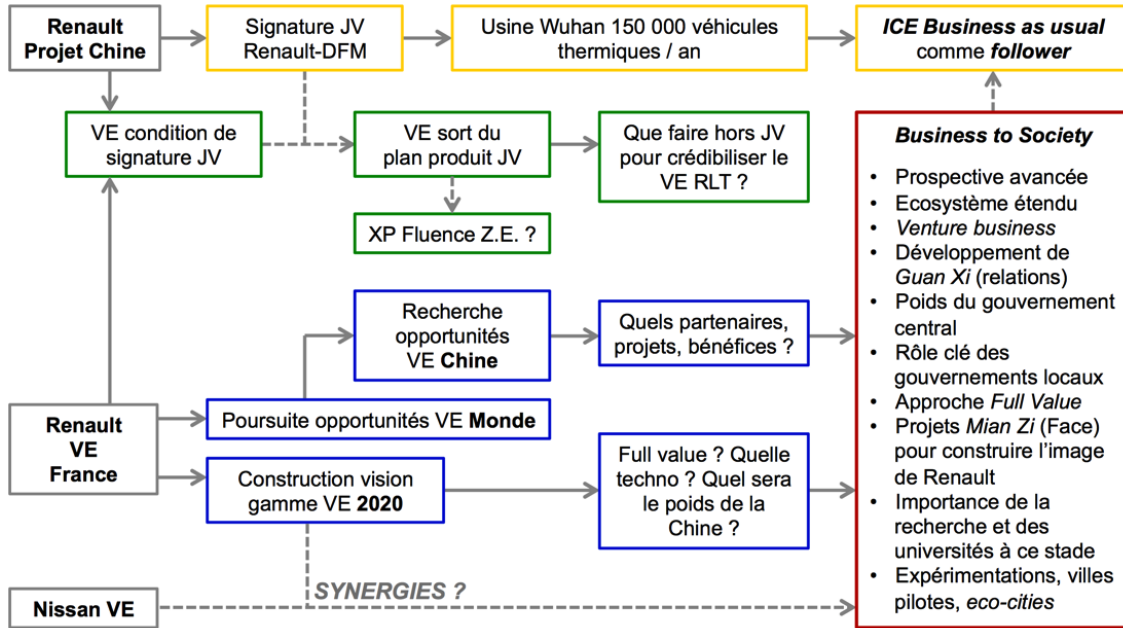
**Renault Projet Chine**

Signature JV Renault-DFM

Usine Wuhan 150 000 véhicules thermiques / an

***ICE Business as usual*** comme ***follower***

VE condition de signature JV

VE sort du plan produit JV

Que faire hors JV pour crédibiliser le VE RLT ?

XP Fluence Z.E. ?

***Business to Society***

- Prospective avancée
- Ecosystème étendu
- *Venture business*
- Développement de *Guan Xi* (relations)
- Poids du gouvernement central
- Rôle clé des gouvernements locaux
- Approche *Full Value*
- Projets *Mian Zi* (Face) pour construire l'image de Renault
- Importance de la recherche et des universités à ce stade
- Expérimentations, villes pilotes, *eco-cities*

Recherche opportunités VE **Chine**

Quels partenaires, projets, bénéfices ?

**Renault VE France**

Poursuite opportunités VE **Monde**

Construction vision gamme VE **2020**

Full value ? Quelle techno ? Quel sera le poids de la Chine ?

***SYNERGIES ?***

**Nissan VE**